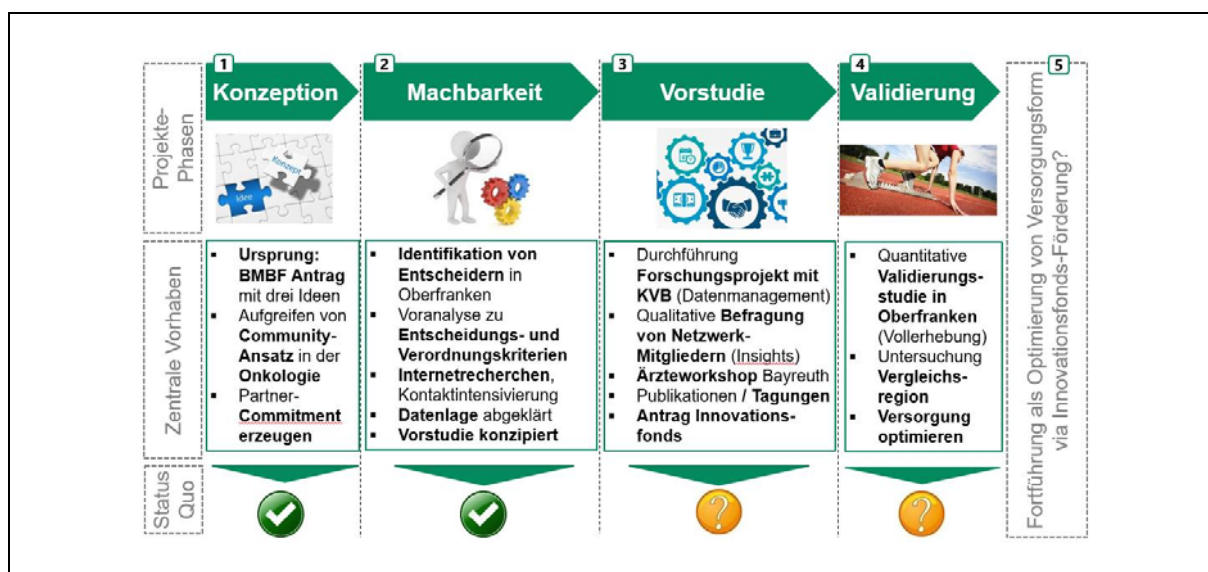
Projekte-Phasen

1 Konzeption

2 Machbarkeit

3 Vorstudie

4 Validierung

5

Idee

Konzept

Zentrale Vorhaben

- Ursprung: BMBF Antrag mit drei Ideen
- Aufgreifen von Community-Ansatz in der Onkologie
- Partner-Commitment erzeugen

- Identifikation von Entscheidern in Oberfranken
- Voranalyse zu Entscheidungs- und Verordnungskriterien
- Internetrecherchen, Kontaktintensivierung
- Datenlage abgeklärt
- Vorstudie konzipiert

- Durchführung Forschungsprojekt mit KVB (Datenmanagement)
- Qualitative Befragung von Netzwerk-Mitgliedern (Insights)
- Ärzteworkshop Bayreuth
- Publikationen / Tagungen
- Antrag Innovations-fonds

- Quantitative Validierungs-studie in Oberfranken (Vollerhebung)
- Untersuchung Vergleichs-region
- Versorgung optimieren

Fortführung als Optimierung von Versorgungsform via Innovationsfonds-Förderung?

Status Quo